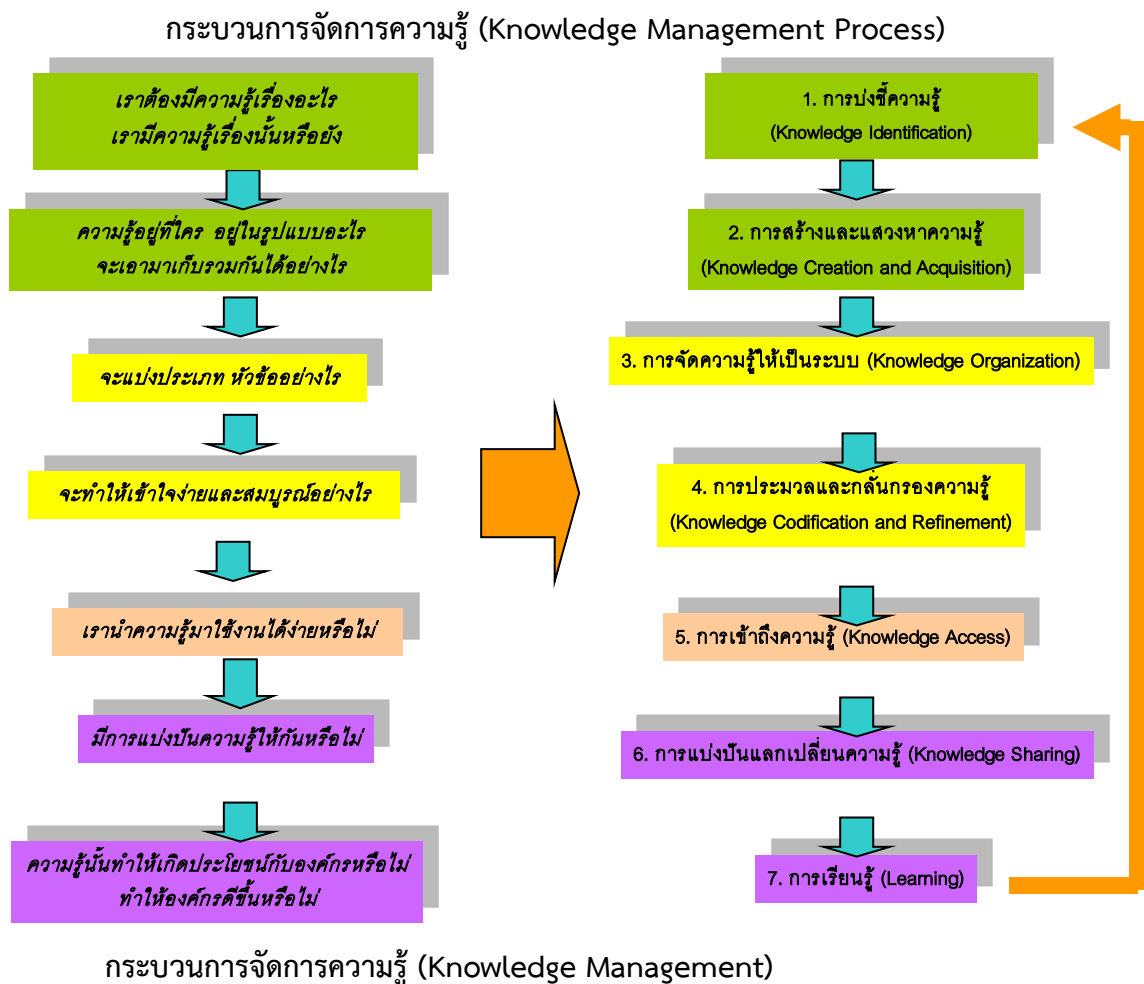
กระบวนการจัดการความรู้ (Knowledge Management Process)

เราต้องมีความรู้เรื่องอะไร
เรามีความรู้เรื่องนั้นหรือยัง

ความรู้อยู่ที่ใคร อยู่ในรูปแบบอะไร
จะเอามาเก็บรวมกันได้อย่างไร

จะแบ่งประเภท หัวข้ออย่างไร

จะทำให้เข้าใจง่ายและสมบูรณ์อย่างไร

เรานำความรู้มาใช้งานได้ง่ายหรือไม่

มีการแบ่งปันความรู้ให้กันหรือไม่

ความรู้นั้นทำให้เกิดประโยชน์กับองค์กรหรือไม่
ทำให้องค์กรดีขึ้นหรือไม่

1. การบ่งชี้ความรู้
(Knowledge Identification)

2. การสร้างและแสวงหาความรู้
(Knowledge Creation and Acquisition)

3. การจัดความรู้ให้เป็นระบบ (Knowledge Organization)

4. การประมวลและกลั่นกรองความรู้
(Knowledge Codification and Refinement)

5. การเข้าถึงความรู้ (Knowledge Access)

6. การแบ่งปันแลกเปลี่ยนความรู้ (Knowledge Sharing)

7. การเรียนรู้ (Learning)

กระบวนการจัดการความรู้ (Knowledge Management)